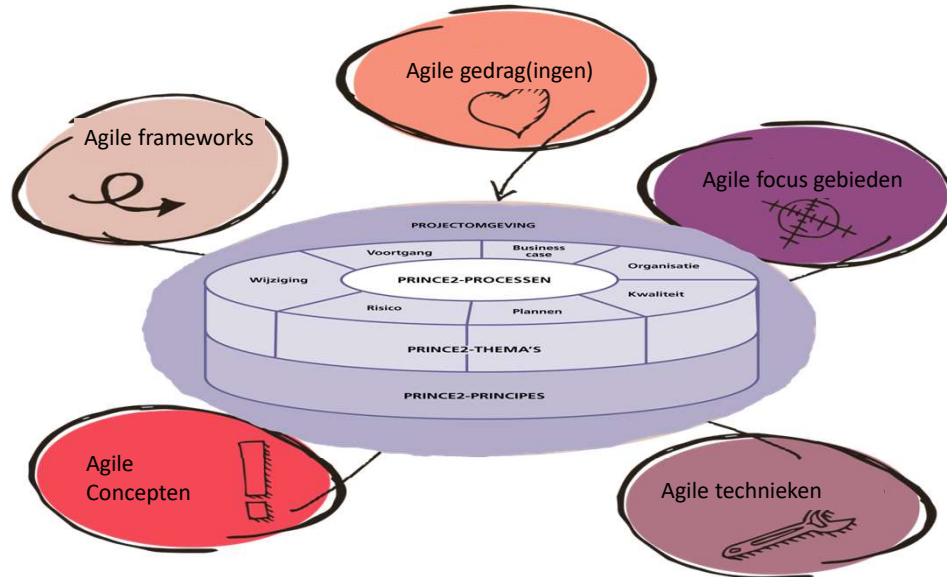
Agile gedrag(ingen)

Agile frameworks

Agile focus gebieden

PROJECTOMGEVING

Voortgang

Business case

Organisatie

Wijziging

PRINCE2-PROCESSEN

Kwaliteit

Risico

Plannen

PRINCE2-THEMA'S

PRINCE2-PRINCIPES

Agile Concepten

Agile technieken